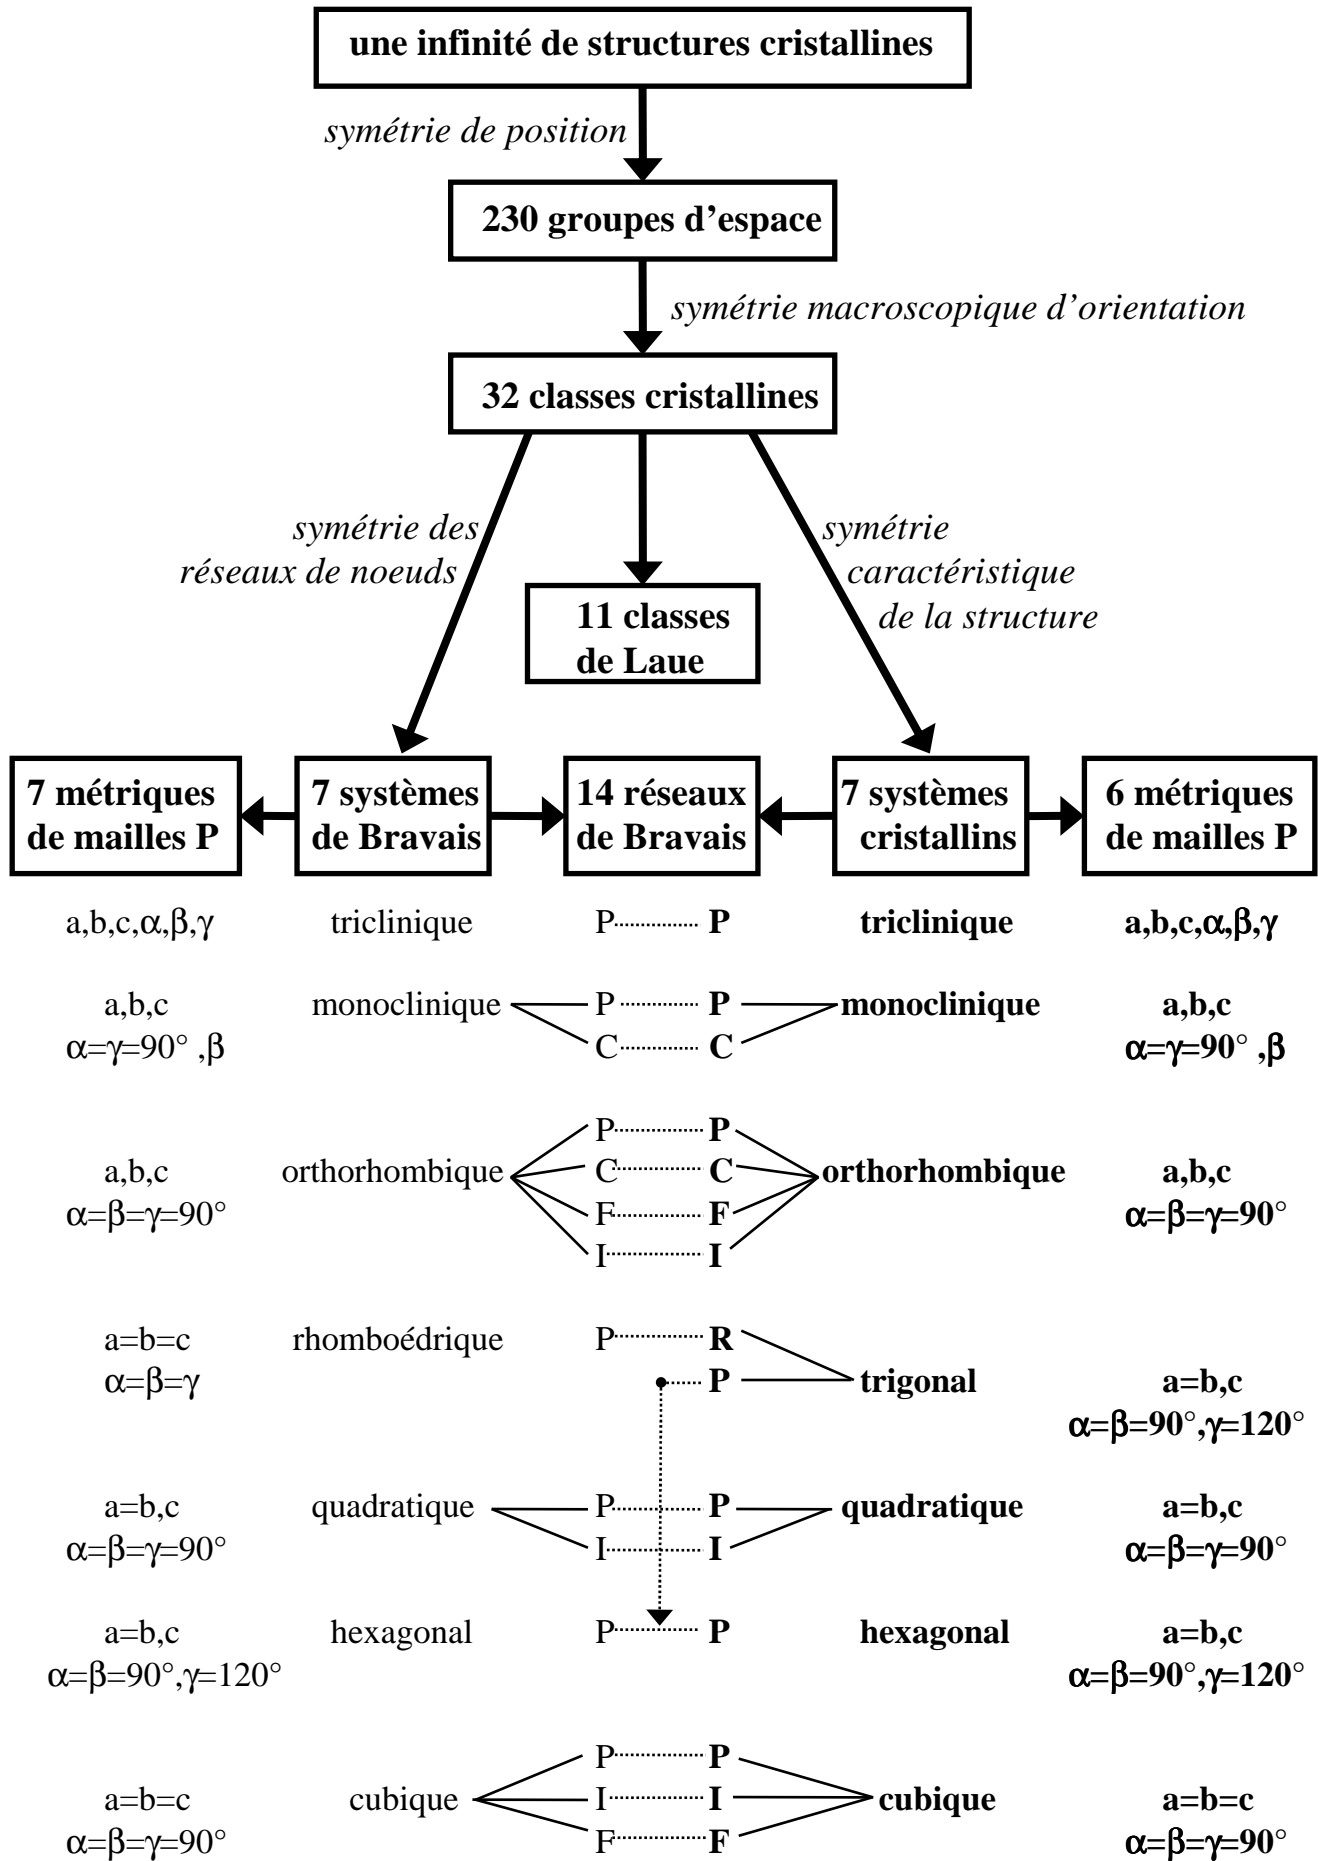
une infinité de structures cristallines

symétrie de position

230 groupes d'espace

symétrie macroscopique d'orientation

32 classes cristallines

symétrie des réseaux de noeuds

11 classes de Laue

symétrie caractéristique de la structure

7 métriques de mailles P

7 systèmes de Bravais

14 réseaux de Bravais

7 systèmes cristallins

6 métriques de mailles P

| | | | | | |
|---|---|---|---|---|---|
| a,b,c,$\alpha$,$\beta$,$\gamma$ | triclinique | P | P | triclinique | a,b,c,$\alpha$,$\beta$,$\gamma$ |
| a,b,c $\alpha$=$\gamma$=90° ,$\beta$ | monoclinique | P C | P C | monoclinique | a,b,c $\alpha$=$\gamma$=90° ,$\beta$ |
| a,b,c $\alpha$=$\beta$=$\gamma$=90° | orthorhombique | P C F I | P C F I | orthorhombique | a,b,c $\alpha$=$\beta$=$\gamma$=90° |
| a=b=c $\alpha$=$\beta$=$\gamma$ | rhomboédrique | P | R P | trigonal | a=b,c $\alpha$=$\beta$=90°,$\gamma$=120° |
| a=b,c $\alpha$=$\beta$=$\gamma$=90° | quadratique | P I | P I | quadratique | a=b,c $\alpha$=$\beta$=$\gamma$=90° |
| a=b,c $\alpha$=$\beta$=90°,$\gamma$=120° | hexagonal | P | P | hexagonal | a=b,c $\alpha$=$\beta$=90°,$\gamma$=120° |
| a=b=c $\alpha$=$\beta$=$\gamma$=90° | cubique | P I F | P I F | cubique | a=b=c $\alpha$=$\beta$=$\gamma$=90° |